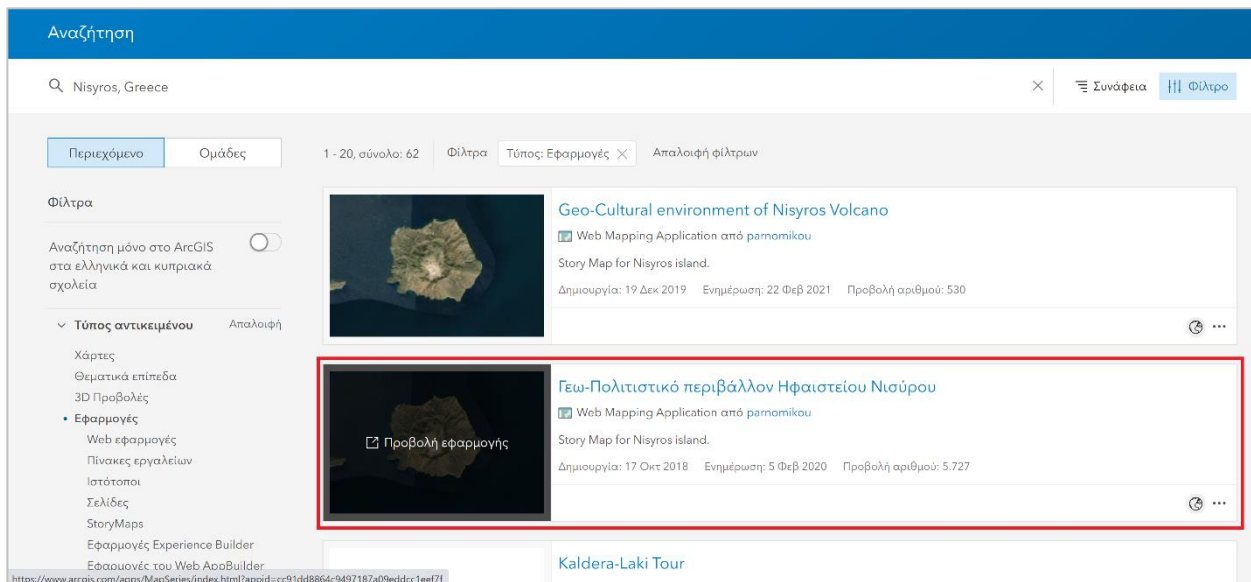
Αναζήτηση

Nisyros, Greece

Συνάφεια

Φίλτρο

Περιεχόμενο

Ομάδες

Φίλτρα

Αναζήτηση μόνο στο ArcGIS στα ελληνικά και κυπριακά σχολεία

Τύπος αντικειμένου

Απαλοιφή

Χάρτες
Θεματικά επίπεδα
3D Προβολές
• Εφαρμογές
Web εφαρμογές
Πίνακες εργαλείων
Ιστότοποι
Σελίδες
StoryMaps
Εφαρμογές Experience Builder
Εφαρμογές του Web AppBuilder

1 - 20, σύνολο: 62

Φίλτρα

Τύπος: Εφαρμογές

Απαλοιφή φίλτρων

Geo-Cultural environment of Nisyros Volcano

Web Mapping Application από parnomikou

Story Map for Nisyros island.

Δημιουργία: 19 Δεκ 2019 Ενημέρωση: 22 Φεβ 2021 Προβολή αριθμού: 530

Γεω-Πολιτιστικό περιβάλλον Ηφαιστείου Νισύρου

Προβολή εφαρμογής

Web Mapping Application από parnomikou

Story Map for Nisyros island.

Δημιουργία: 17 Οκτ 2018 Ενημέρωση: 5 Φεβ 2020 Προβολή αριθμού: 5.727

Kaldera-Laki Tour

https://www.arcgis.com/apps/MapSeries/index.html?appid=cc91dd8864c9497187a09eddcc1eef7f